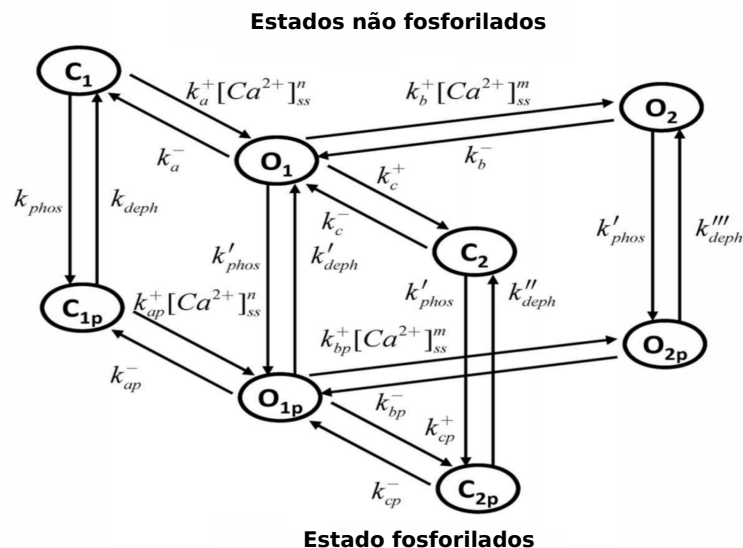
Estados não fosforilados

$C_1$

$k_a^+[Ca^{2+}]_{ss}^n$

$k_b^+[Ca^{2+}]_{ss}^m$

$O_2$

$k_a^-$

$O_1$

$k_b^-$

$k_c^+$

$k_{phos}$

$k_{deph}$

$k_c^-$

$k'_{phos}$

$k'''_{deph}$

$k'_{phos}$

$k'_{deph}$

$C_2$

$C_{1p}$

$k_{ap}^+[Ca^{2+}]_{ss}^n$

$k'_{phos}$

$k''_{deph}$

$k_{bp}^+[Ca^{2+}]_{ss}^m$

$O_{2p}$

$k_{ap}^-$

$O_{1p}$

$k_{bp}^-$

$k_{cp}^+$

$k_{cp}^-$

$C_{2p}$

Estado fosforilados